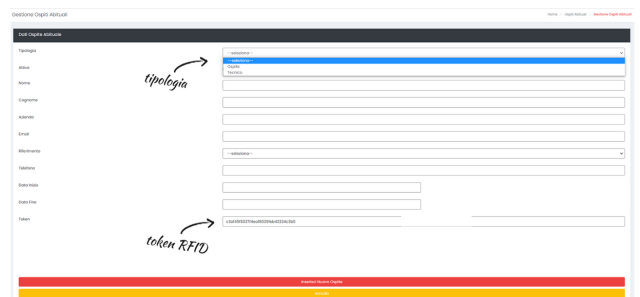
Gestione Ospiti Abituali

Home / Ospiti Abituali / Gestione Ospiti Abituali

Dati Ospite Abituale

Tipologia
-- seleziona --
-- seleziona --
Ospite
Tecnico

tipologia

Nome

Cognome

Azienda

Email

Riferimento
-- seleziona --

Telefono

Data Inizio

Data Fine

Token
c5d4b5537f4ed8039eb4234c3a0

token RFID

Inserisci Nuovo Ospite

Annulla